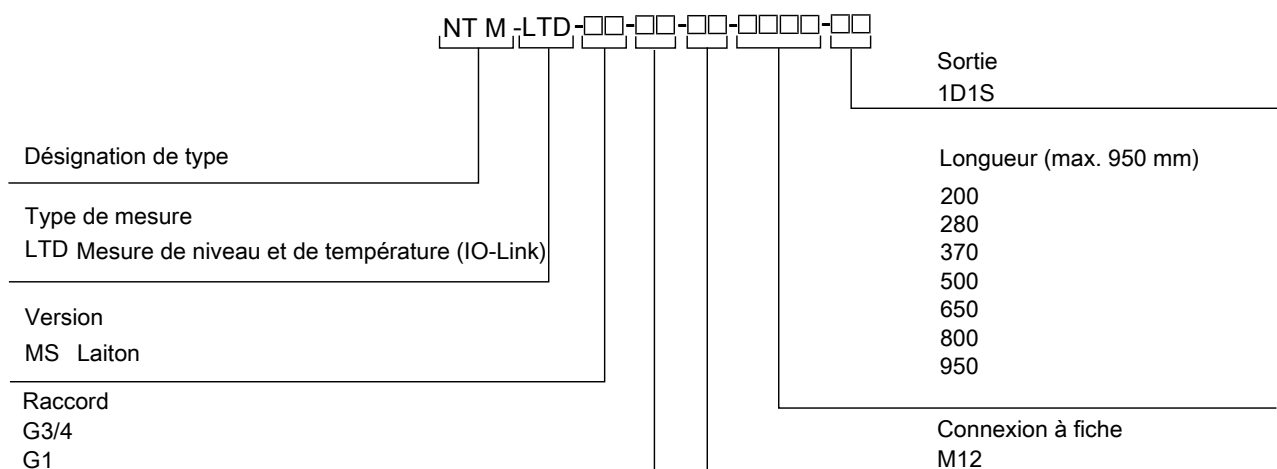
NT M -LTD-□□-□□-□□-□□□□-□□

Sortie
1D1S

Désignation de type

Longueur (max. 950 mm)
200
280
370
500
650
800
950

Type de mesure
LTD Mesure de niveau et de température (IO-Link)

Version
MS Laiton

Raccord
G3/4
G1

Connexion à fiche
M12